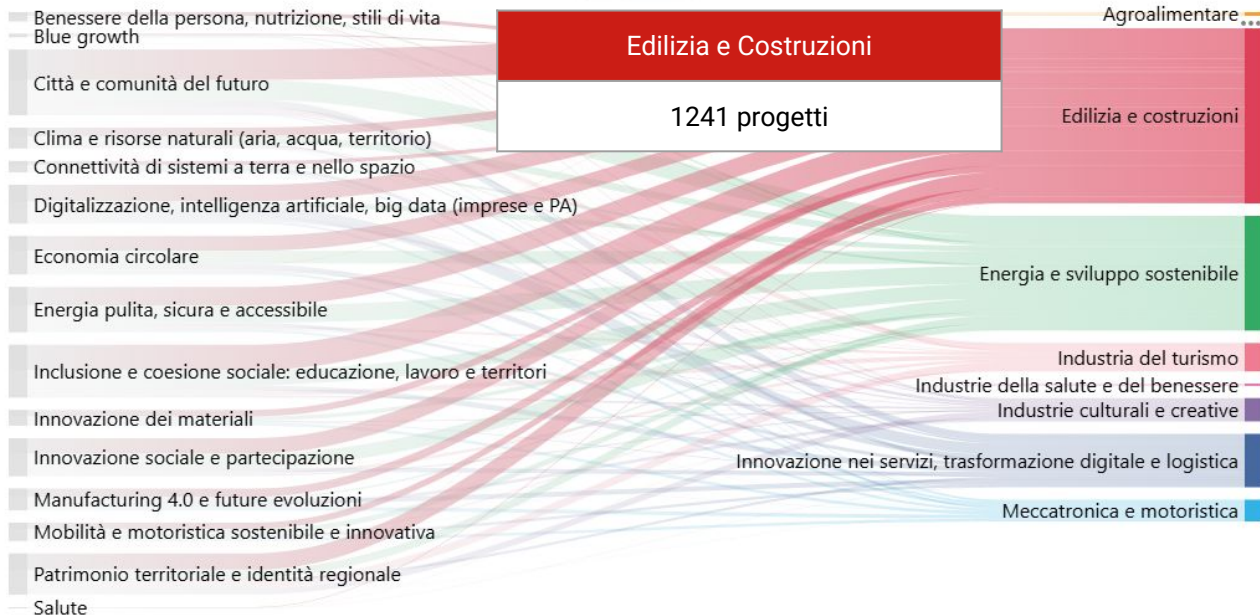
Benessere della persona, nutrizione, stili di vita
Blue growth
Città e comunità del futuro
Clima e risorse naturali (aria, acqua, territorio)
Connettività di sistemi a terra e nello spazio
Digitalizzazione, intelligenza artificiale, big data (imprese e PA)
Economia circolare
Energia pulita, sicura e accessibile
Inclusione e coesione sociale: educazione, lavoro e territori
Innovazione dei materiali
Innovazione sociale e partecipazione
Manufacturing 4.0 e future evoluzioni
Mobilità e motoristica sostenibile e innovativa
Patrimonio territoriale e identità regionale
Salute

Edilizia e Costruzioni

1241 progetti

Agroalimentare
Edilizia e costruzioni
Energia e sviluppo sostenibile
Industria del turismo
Industrie della salute e del benessere
Industrie culturali e creative
Innovazione nei servizi, trasformazione digitale e logistica
Meccatronica e motoristica